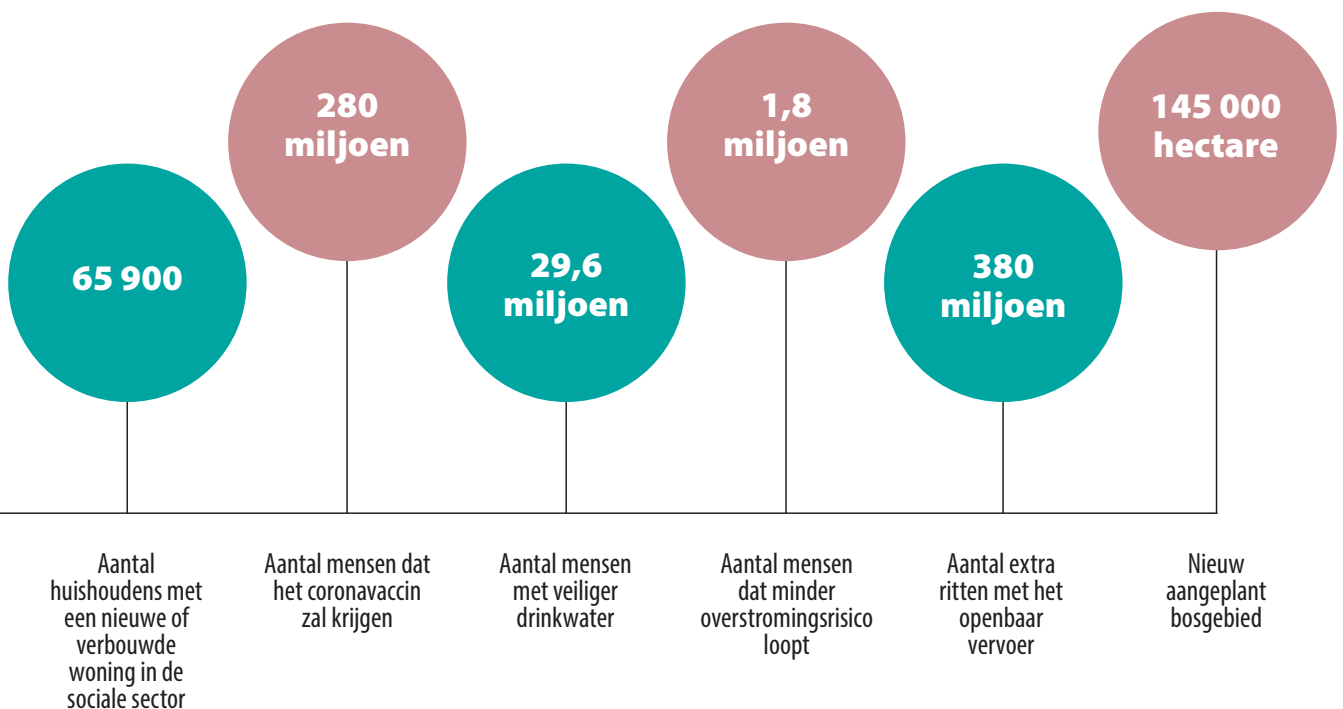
65 900

Aantal huishoudens met een nieuwe of verbouwde woning in de sociale sector

280 miljoen

Aantal mensen dat het coronavaccin zal krijgen

29,6 miljoen

Aantal mensen met veiliger drinkwater

1,8 miljoen

Aantal mensen dat minder overstromingsrisico loopt

380 miljoen

Aantal extra ritten met het openbaar vervoer

145 000 hectare

Nieuw aangeplant bosgebied